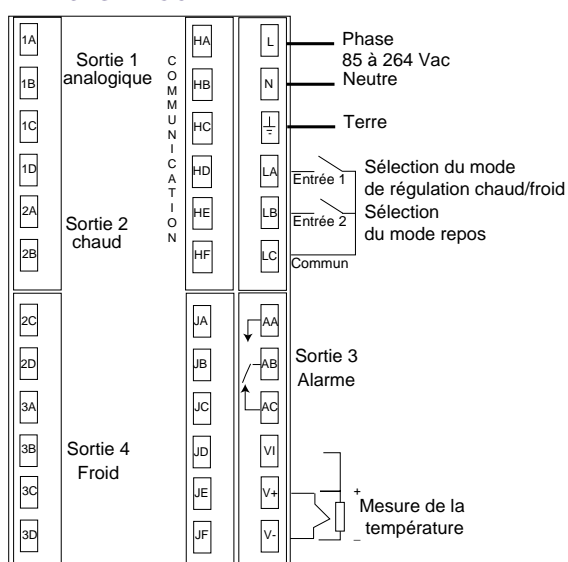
1A
1B
1C
1D
2A
2B

Sortie 1 analogique

Sortie 2 chaud

C O M M U N I C A T I O N

HA
HB
HC
HD
HE
HF

L
N
⏚
LA
LB
LC

Phase
85 à 264 Vac
Neutre
Terre

Entrée 1
Entrée 2
Commun

Sélection du mode de régulation chaud/froid
Sélection du mode repos

2C
2D
3A
3B
3C
3D

Sortie 4 Froid

JA
JB
JC
JD
JE
JF

AA
AB
AC
VI
V+
V-

Sortie 3 Alarme

+
Mesure de la température
_